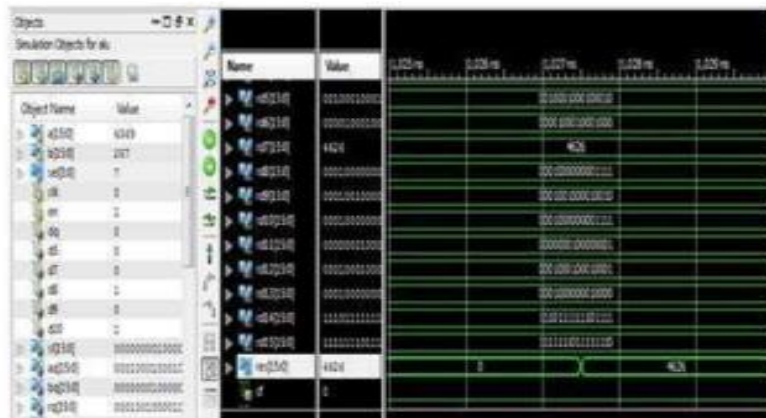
Objects
Simulation Objects for alu

| Object Name | Value |
|---|---|
| a[15:0] | 6349 |
| b[15:0] | 2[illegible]7 |
| sel[3:0] | 7 |
| clk | 0 |
| en | 1 |
| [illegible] | 0 |
| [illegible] | 0 |
| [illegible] | 0 |
| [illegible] | 1 |
| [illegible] | 0 |
| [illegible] | 1 |
| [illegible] | 0000000000101000 |
| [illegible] | 0001001000100 |
| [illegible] | 0000000000000 |
| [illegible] | 0001001000100 |

| Name | Value |
|---|---|
| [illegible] | 0010001000 |
| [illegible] | 0000100100 |
| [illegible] | 4424 |
| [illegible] | 0001000000 |
| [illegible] | 0001001000 |
| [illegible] | 0001000000 |
| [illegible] | 0000000100 |
| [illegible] | 0001000100 |
| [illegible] | 0001000000 |
| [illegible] | 1111111111 |
| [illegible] | 1111111011 |
| res[15:0] | 4424 |
| cf | 0 |

0.025 ms 0.026 ms 0.027 ms 0.028 ms 0.029 ms

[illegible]
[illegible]
4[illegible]
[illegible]
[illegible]
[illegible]
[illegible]
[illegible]
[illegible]
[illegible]
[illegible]
0 4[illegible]